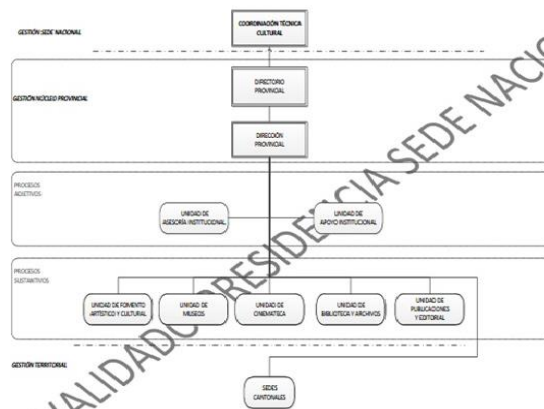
GESTIÓN SEDE NACIONAL

COORDINACIÓN TÉCNICA CULTURAL

GESTIÓN NÚCLEO PROVINCIAL

DIRECTORIO PROVINCIAL

DIRECCIÓN PROVINCIAL

PROCESOS ADJETIVOS

UNIDAD DE ASESORÍA INSTITUCIONAL

UNIDAD DE APOYO INSTITUCIONAL

PROCESOS SUSTANTIVOS

UNIDAD DE FOMENTO ARTÍSTICO Y CULTURAL

UNIDAD DE MUSEOS

UNIDAD DE CINEMATECA

UNIDAD DE BIBLIOTECA Y ARCHIVOS

UNIDAD DE PUBLICACIONES Y EDITORIAL

GESTIÓN TERRITORIAL

SEDES CANTONALES

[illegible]ALIDAD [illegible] PRESIDENCIA SEDE NACIO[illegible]